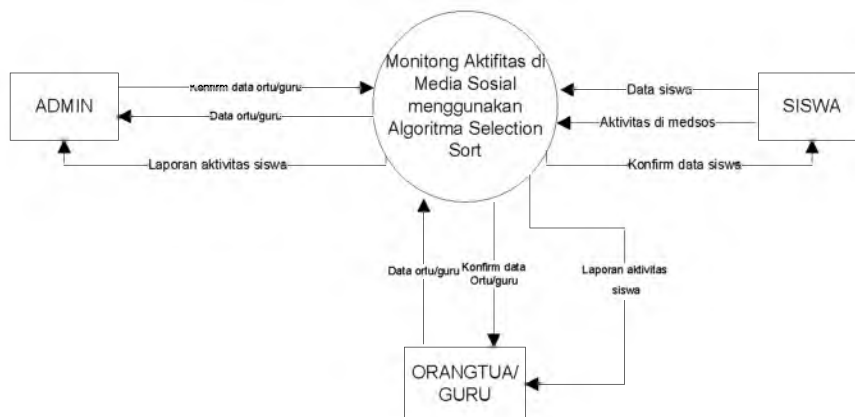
Monitong Aktifitas di Media Sosial menggunakan Algoritma Selection Sort

ADMIN

Konfirm data ortu/guru

Data ortu/guru

Laporan aktivitas siswa

SISWA

Data siswa

Aktivitas di medsos

Konfirm data sisws

Data ortu/guru

Konfirm data Ortu/guru

Laporan aktivitas siswa

ORANGTUA/ GURU